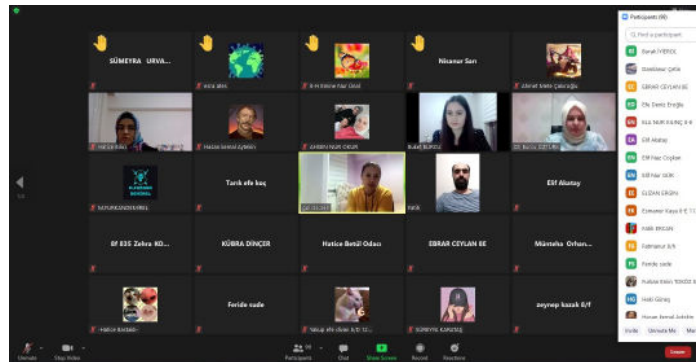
SÜMEYRA URVA...

Nisanur Sarı

Tarık efe koç

Elif Alantay

8f 835 Zehra KO...

KÜBRA DİNÇER

Hatice Betül Odacı

EBRAR CEYLAN 8E

Münteha Orhan...

Feride sude

zeynep kazak 6/f

Participants (91)

Find a participant

Berat İYEROL

EBRAR CEYLAN 8E

Elif Alantay

Elif Naz Ceylan

ELİZAN ERGİN

Feride sude

Halil Güneş

Participants

Chat

Share Screen

Record

Reactions

End